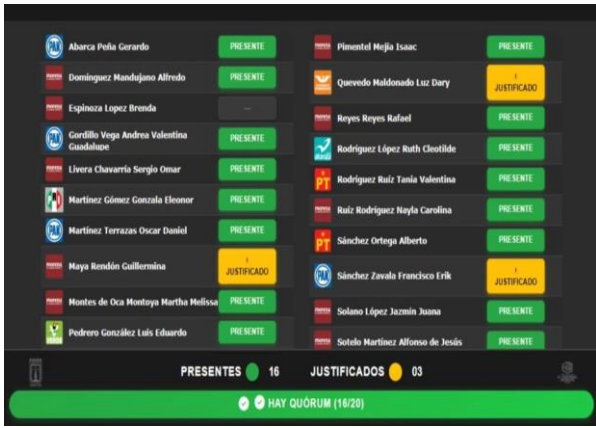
PAN Abarca Peña Gerardo PRESENTE
Domínguez Mandujano Alfredo PRESENTE
Espinoza Lopez Brenda ---
PAN Gordillo Vega Andrea Valentina Guadalupe PRESENTE
Livera Chavarría Sergio Omar PRESENTE
PRI Martínez Gómez Gonzalo Eleonor PRESENTE
PAN Martínez Terrazas Oscar Daniel PRESENTE
Maya Rendón Guillermina ! JUSTIFICADO
Montes de Oca Montoya Martha Melissa PRESENTE
Pedrero González Luis Eduardo PRESENTE

Pimentel Mejía Isaac PRESENTE
Quevedo Maldonado Luz Dary ! JUSTIFICADO
Reyes Reyes Rafael PRESENTE
Rodríguez López Ruth Cleotilde PRESENTE
PT Rodríguez Ruiz Tania Valentina PRESENTE
Ruiz Rodríguez Nayla Carolina PRESENTE
PT Sánchez Ortega Alberto PRESENTE
PAN Sánchez Zavala Francisco Erik ! JUSTIFICADO
Solano López Jazmín Juana PRESENTE
Sotelo Martínez Alfonso de Jesús PRESENTE

PRESENTES 16 JUSTIFICADOS 03

HAY QUÓRUM (16/20)